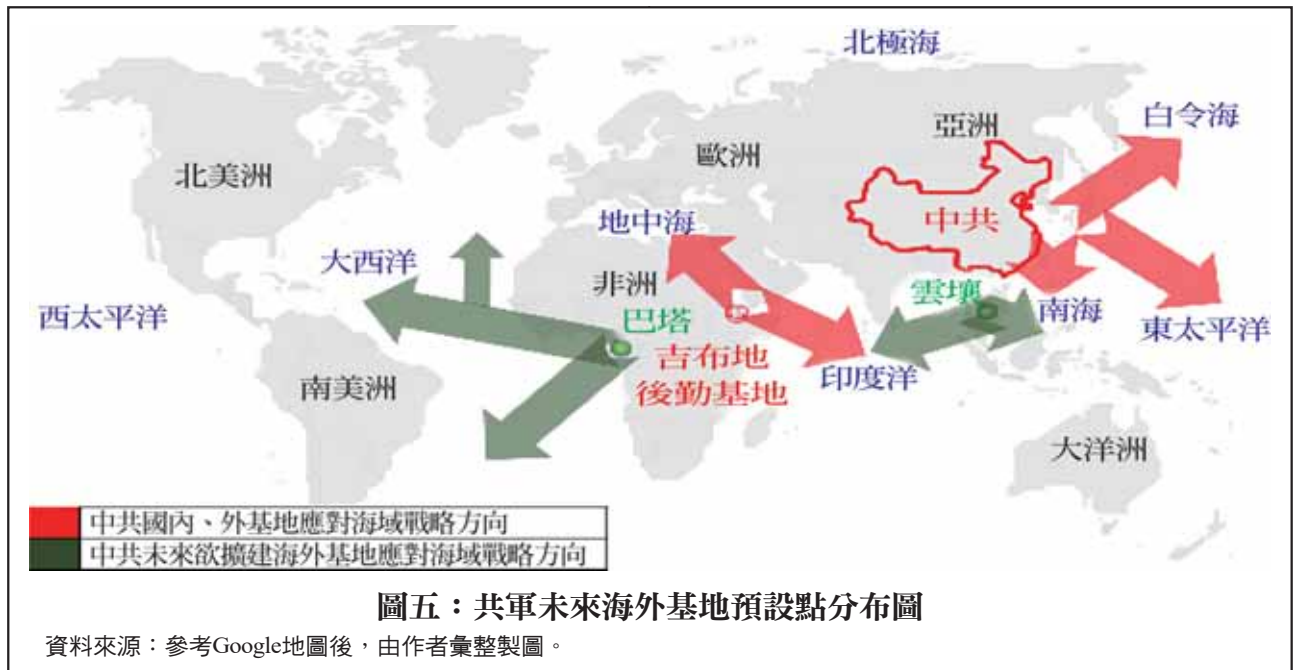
北極海

白令海

亞洲

北美洲

歐洲

地中海

中共

大西洋

非洲

雲壤

西太平洋

巴塔

南海

東太平洋

吉布地
後勤基地

印度洋

南美洲

大洋洲

中共國內、外基地應對海域戰略方向

中共未來欲擴建海外基地應對海域戰略方向

圖五：共軍未來海外基地預設點分布圖

資料來源：參考Google地圖後，由作者彙整製圖。